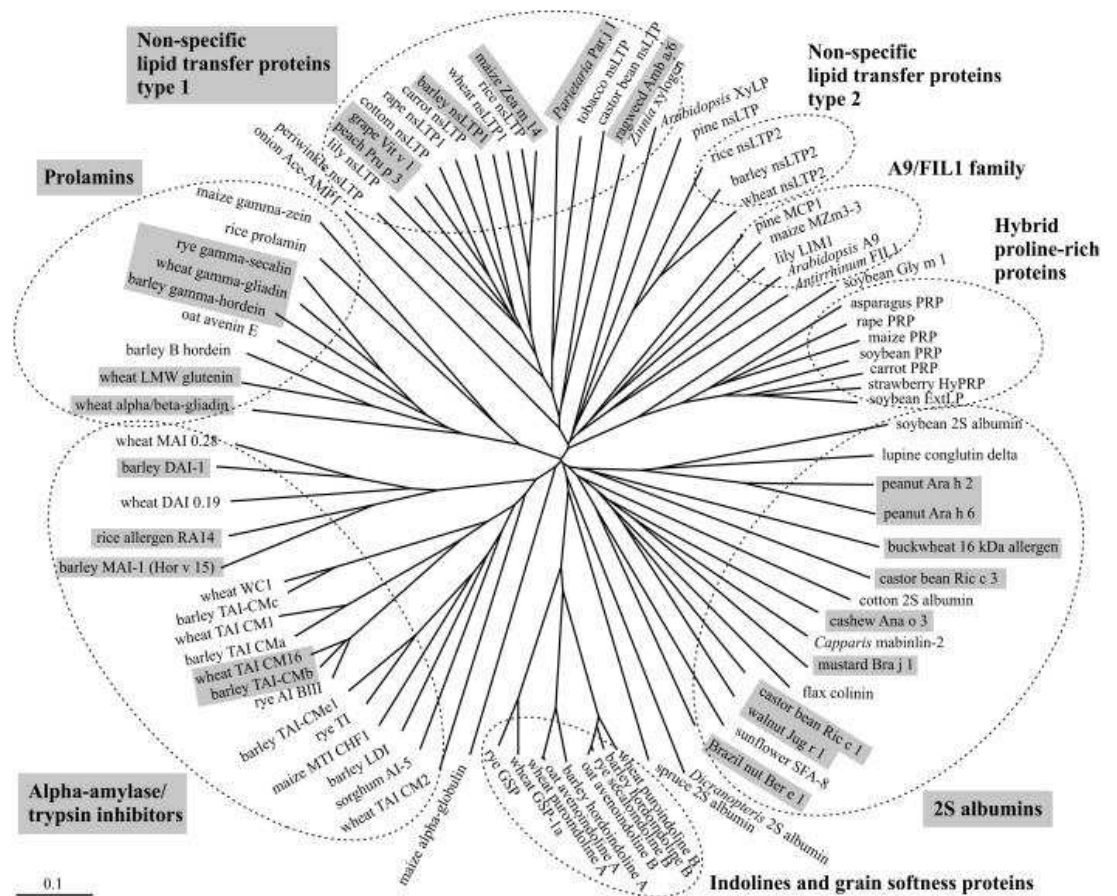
Non-specific lipid transfer proteins type 1

Non-specific lipid transfer proteins type 2

Prolamins

A9/FIL1 family

Hybrid proline-rich proteins

maize Zea m 14
rice nsLTP
wheat nsLTP
barley nsLTP1
carrot nsLTP1
rape nsLTP1
cotton nsLTP
grape Vit v 1
peach Pru p 3
lily nsLTP
periwinkle nsLTP
onion Ace-AMP1
Parietaria Par j 1
tobacco nsLTP
castor bean nsLTP
ragweed Amb a 6
Zinnia xylogen
Arabidopsis XyLP
pine nsLTP
rice nsLTP2
barley nsLTP2
wheat nsLTP2
pine MCP1
maize MZm3-3
lily LIM1
Arabidopsis A9
Antirrhinum FIL1
soybean Gly m 1
asparagus PRP
rape PRP
maize PRP
soybean PRP
carrot PRP
strawberry HyPRP
soybean ExtLP
maize gamma-zein
rice prolamin
rye gamma-secalin
wheat gamma-gliadin
barley gamma-hordein
oat avenin E
barley B hordein
wheat LMW glutenin
wheat alpha/beta-gliadin
wheat MAI 0.28
barley DAI-1
wheat DAI 0.19
rice allergen RA14
barley MAI-1 (Hor v 15)
wheat WC1
barley TAI-CMc
wheat TAI CM1
barley TAI CMa
wheat TAI CM16
barley TAI-CMb
rye AI BIII
barley TAI-CMe1
rye TI
maize MTI CHF1
barley LDI
sorghum AI-5
wheat TAI CM2
maize alpha-globulin
soybean 2S albumin
lupine conglutin delta
peanut Ara h 2
peanut Ara h 6
buckwheat 16 kDa allergen
castor bean Ric c 3
cotton 2S albumin
cashew Ana o 3
Capparis mabinlin-2
mustard Bra j 1
flax colinin
castor bean Ric c 1
walnut Jug r 1
sunflower SFA-8
Brazil nut Ber e 1
Dicranopteris 2S albumin
spruce 2S albumin
rye GSP
wheat GSP-1a
wheat puroindoline A
oat avenoindoline A
barley hordoindoline A
oat avenoindoline B
rye secaloindoline B
barley hordoindoline B
wheat puroindoline B

Alpha-amylase/ trypsin inhibitors

2S albumins

0.1

Indolines and grain softness proteins